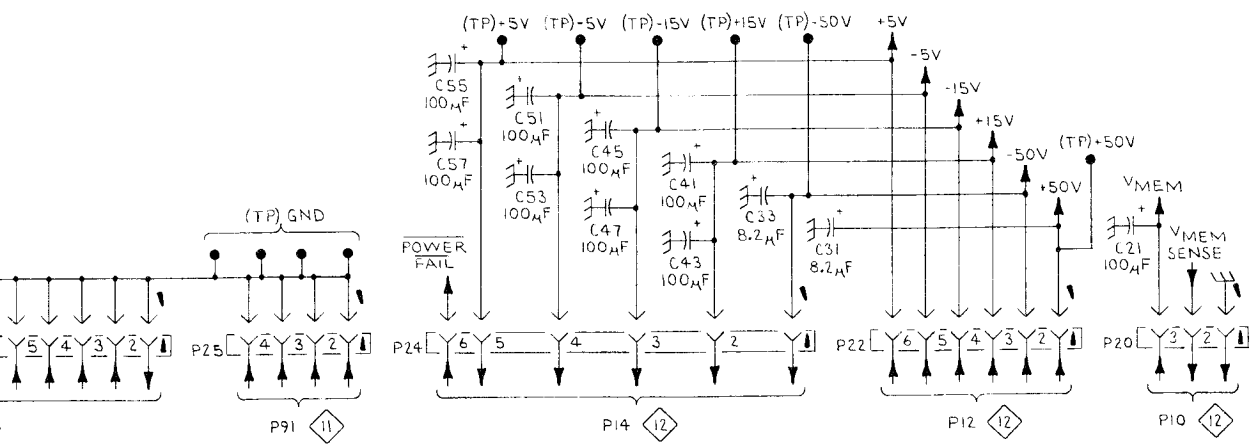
(TP)+5V (TP)-5V (TP)-15V (TP)+15V (TP)-50V +5V -5V -15V +15V -50V +50V (TP)+50V

C55 100μF
C57 100μF
C51 100μF
C53 100μF
C45 100μF
C47 100μF
C41 100μF
C43 100μF
C33 8.2μF
C31 8.2μF
C21 100μF

(TP) GND

$\overline{POWER}$ $\overline{FAIL}$

$V_{MEM}$
$V_{MEM}$ SENSE

5 4 3 2 1
P25 4 3 2 1
P24 6 5 4 3 2 1
P22 6 5 4 3 2 1
P20 3 2 1

P91 11
P14 12
P12 12
P10 12